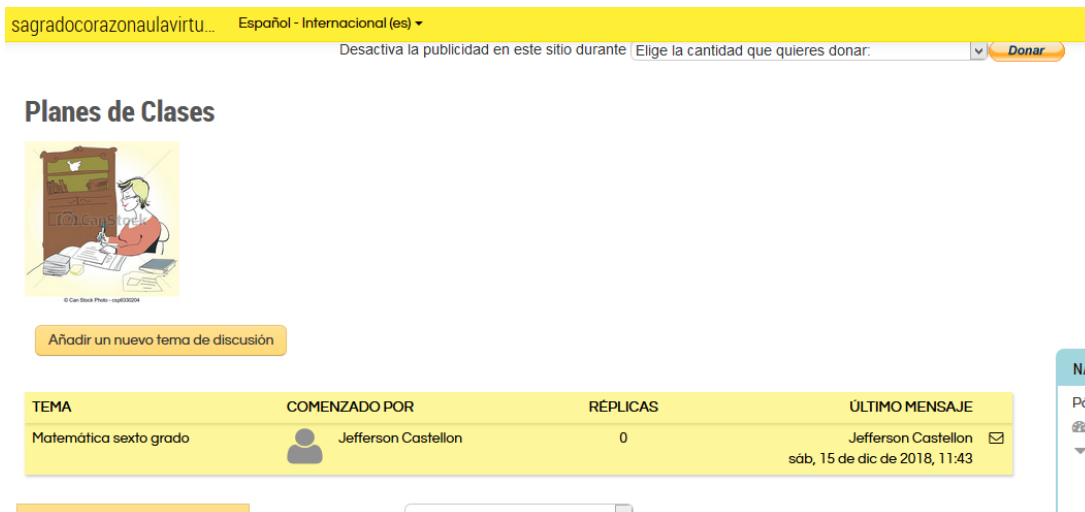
sagradocorazonaulavirtu... Español - Internacional (es) ▾

Desactiva la publicidad en este sitio durante Elige la cantidad que quieres donar: Donar

Planes de Clases

© Can Stock Photo

© Can Stock Photo - csp0030204

Añadir un nuevo tema de discusión

| TEMA | COMENZADO POR | RÉPLICAS | ÚLTIMO MENSAJE |
|---|---|---|---|
| Matemática sexto grado | Jefferson Castellon | 0 | Jefferson Castellon sáb, 15 de dic de 2018, 11:43 |

N

Pa